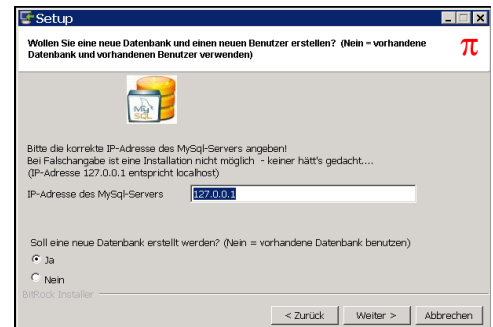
Setup

Wollen Sie eine neue Datenbank und einen neuen Benutzer erstellen? (Nein = vorhandene Datenbank und vorhandenen Benutzer verwenden)

π

My SQL

Bitte die korrekte IP-Adresse des MySql-Servers angeben!
Bei Falschangabe ist eine Installation nicht möglich - keiner hätt's gedacht....
(IP-Adresse 127.0.0.1 entspricht localhost)

IP-Adresse des MySql-Servers 127.0.0.1

Soll eine neue Datenbank erstellt werden? (Nein = vorhandene Datenbank benutzen)

Ja

Nein

BitRock Installer

< Zurück Weiter > Abbrechen